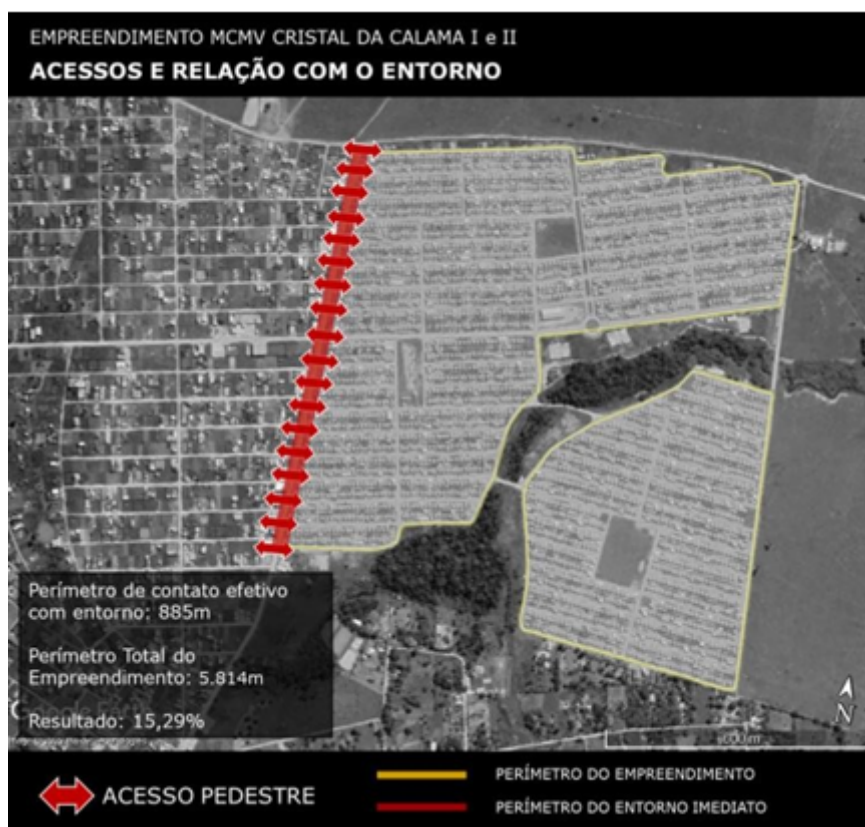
EMPREENDIMENTO MCMV CRISTAL DA CALAMA I e II

ACESSOS E RELAÇÃO COM O ENTORNO

Perímetro de contato efetivo com entorno: 885m

Perímetro Total do Empreendimento: 5.814m

Resultado: 15,29%

N

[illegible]

ACESSO PEDESTRE

PERÍMETRO DO EMPREENDIMENTO

PERÍMETRO DO ENTORNO IMEDIATO